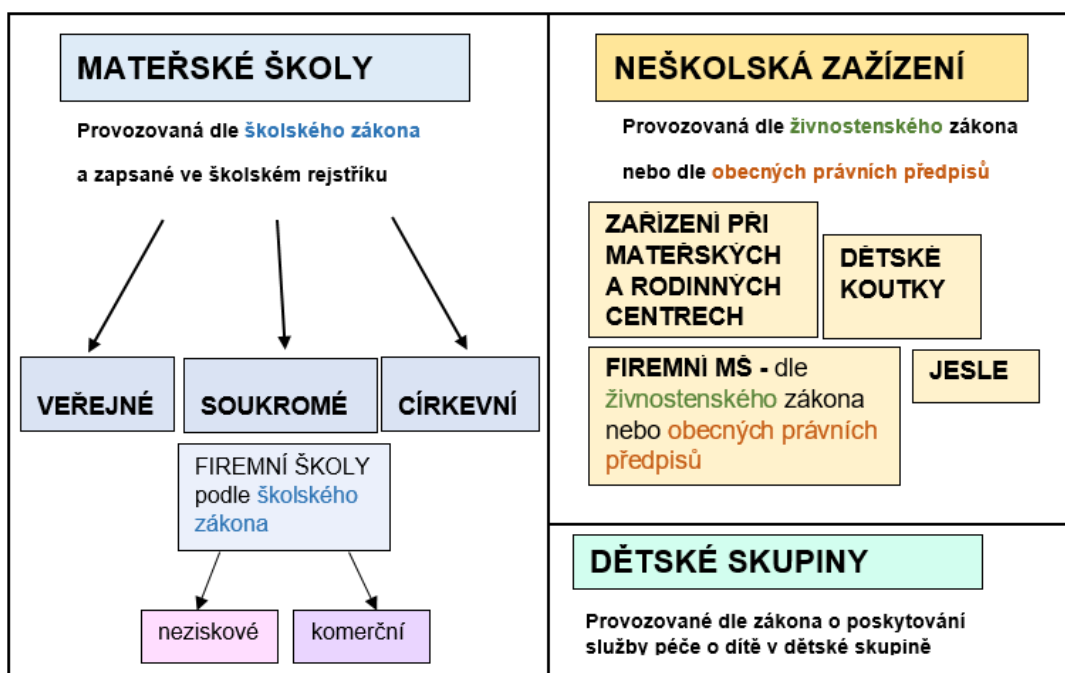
MATEŘSKÉ ŠKOLY

Provozovaná dle školského zákona

a zapsané ve školském rejstříku

VEŘEJNÉ

SOUKROMÉ

CÍRKEVNÍ

FIREMNÍ ŠKOLY podle školského zákona

neziskové

komerční

NEŠKOLSKÁ ZAŽÍZENÍ

Provozovaná dle živnostenského zákona

nebo dle obecných právních předpisů

ZAŘÍZENÍ PŘI MATEŘSKÝCH A RODINNÝCH CENTRECH

DĚTSKÉ KOUTKY

FIREMNÍ MŠ - dle živnostenského zákona nebo obecných právních předpisů

JESLE

DĚTSKÉ SKUPINY

Provozované dle zákona o poskytování služby péče o dítě v dětské skupině